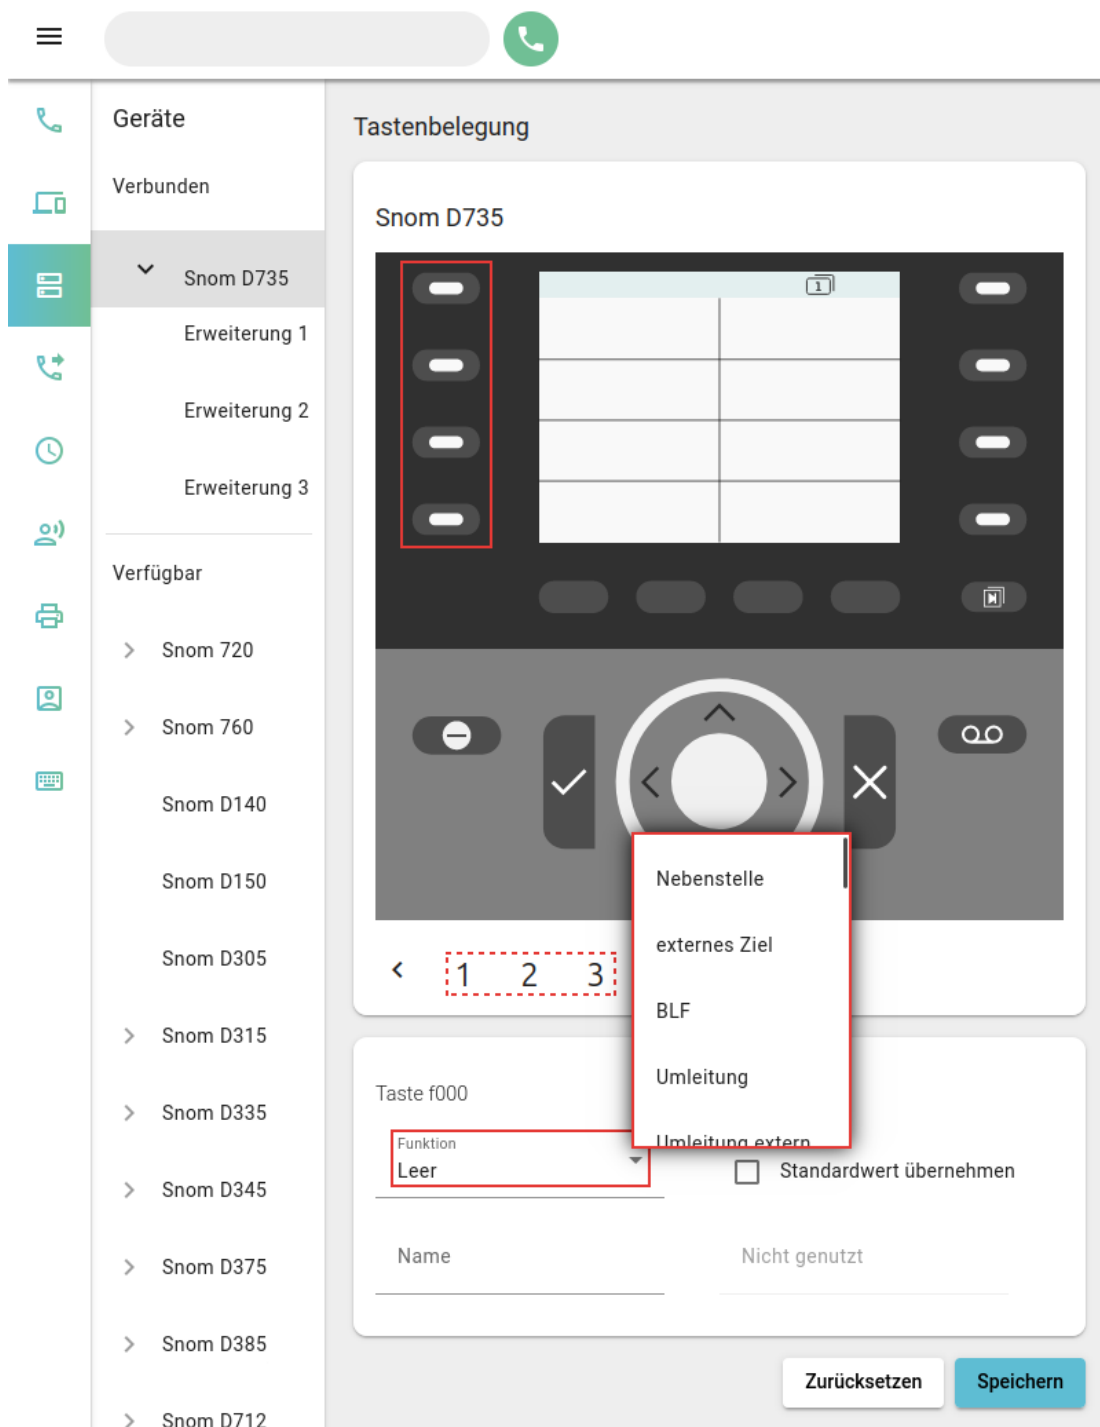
Geräte

Verbunden

Snom D735

Erweiterung 1

Erweiterung 2

Erweiterung 3

Verfügbar

Snom 720

Snom 760

Snom D140

Snom D150

Snom D305

Snom D315

Snom D335

Snom D345

Snom D375

Snom D385

Snom D712

Tastenbelegung

Snom D735

1

1 2 3

Nebenstelle

externes Ziel

BLF

Umleitung

Umleitung extern

Taste f000

Funktion
Leer

Standardwert übernehmen

Name

Nicht genutzt

Zurücksetzen

Speichern